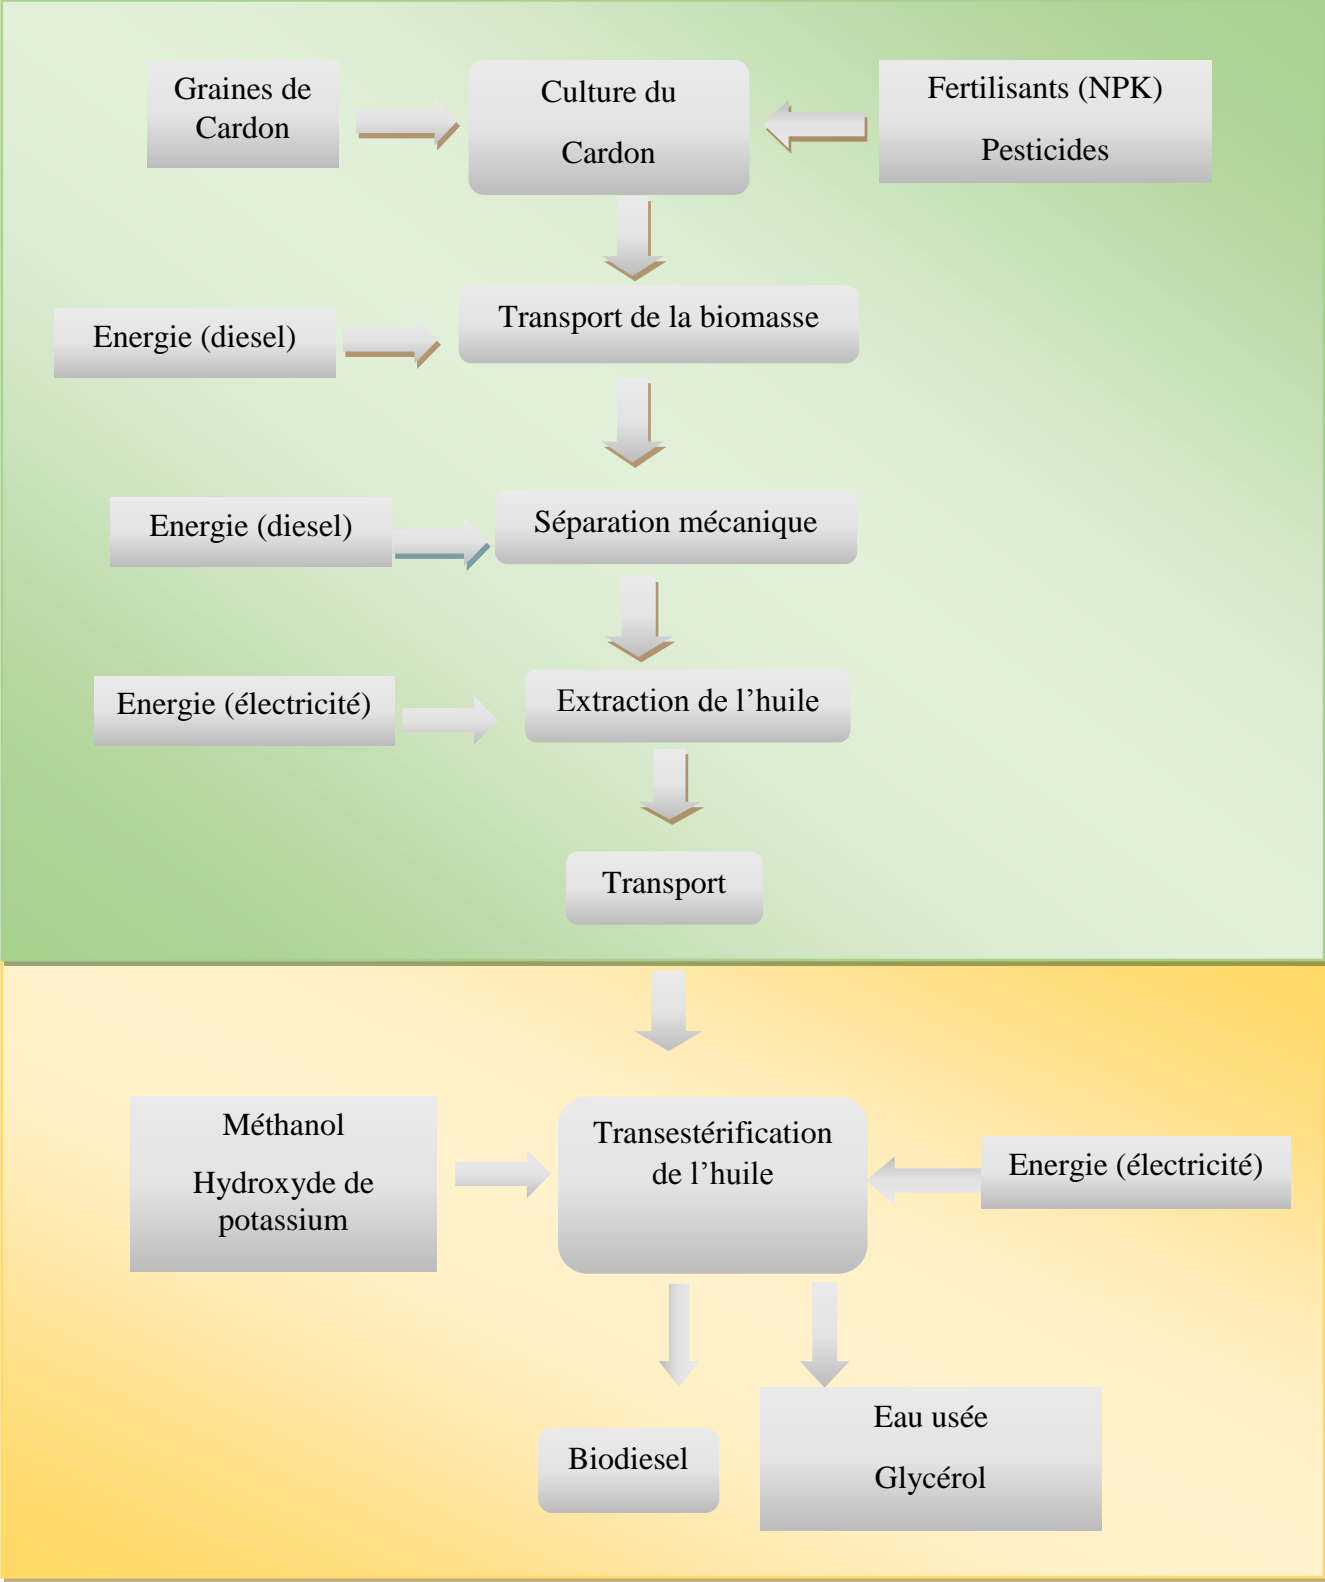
Graines de Cardon

Culture du

Cardon

Fertilisants (NPK)

Pesticides

Energie (diesel)

Transport de la biomasse

Energie (diesel)

Séparation mécanique

Energie (électricité)

Extraction de l’huile

Transport

Méthanol

Hydroxyde de potassium

Transestérification de l’huile

Energie (électricité)

Biodiesel

Eau usée

Glycérol